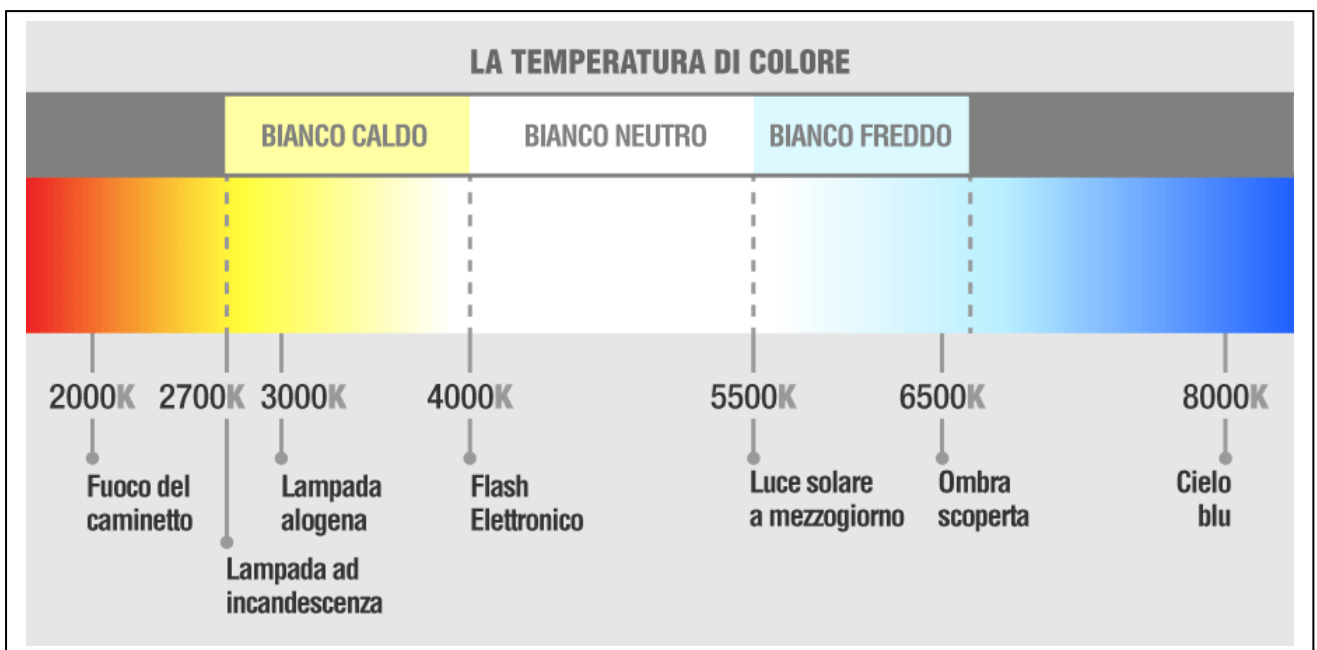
LA TEMPERATURA DI COLORE

BIANCO CALDO

BIANCO NEUTRO

BIANCO FREDDO

2000K

2700K

3000K

4000K

5500K

6500K

8000K

Fuoco del caminetto

Lampada ad incandescenza

Lampada alogena

Flash Elettronico

Luce solare a mezzogiorno

Ombra scoperta

Cielo blu